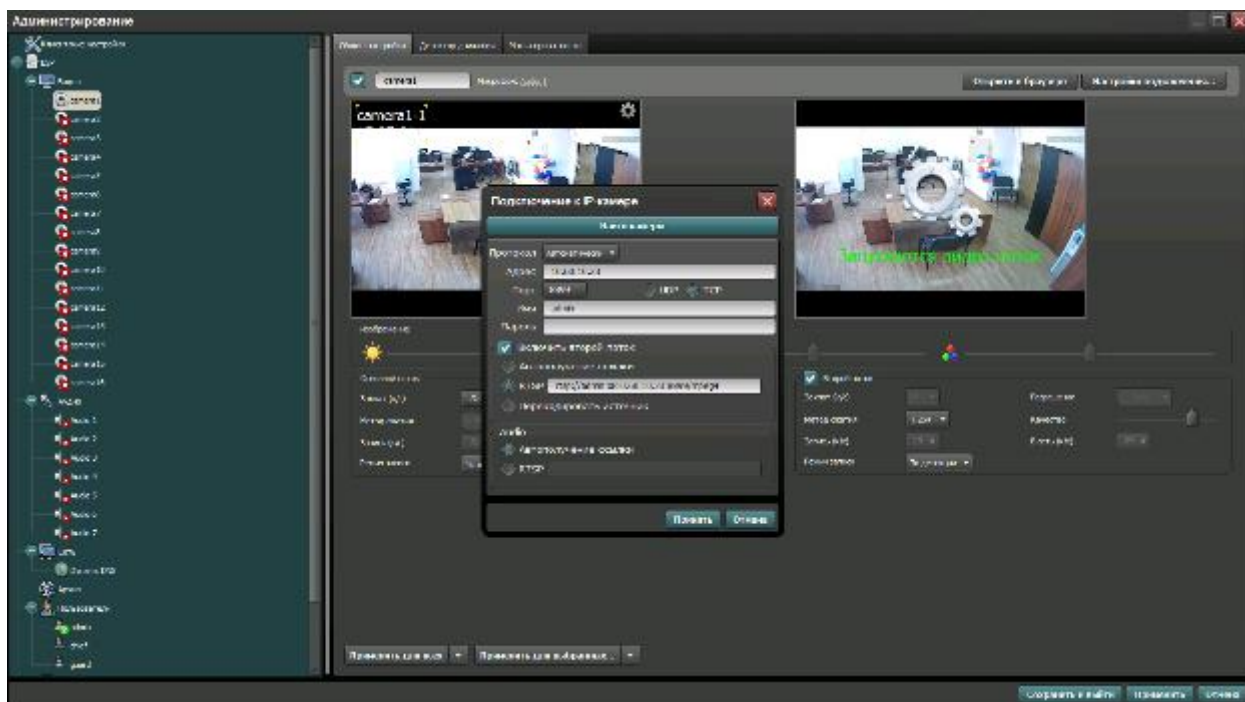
Администрирование

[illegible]
camera1
camera2
camera3
camera4
camera5
camera6
camera7
camera8
camera9
camera10
camera11
camera12
camera13
camera14
camera15
camera16

camera1
Открыть в браузере
Настройки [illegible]

camera1 1

Подключение к IP камере
Протокол
Адрес
Порт
Имя
Пароль
UDP
TCP
Включить второй поток
Автоматический
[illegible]
Аудио
Автоматический
RTSP
Принять
Отмена

Идет подключение к камере

Изображение
Применить для всех
Применить для выбранных ...

Сохранить и выйти
Применить
Отмена